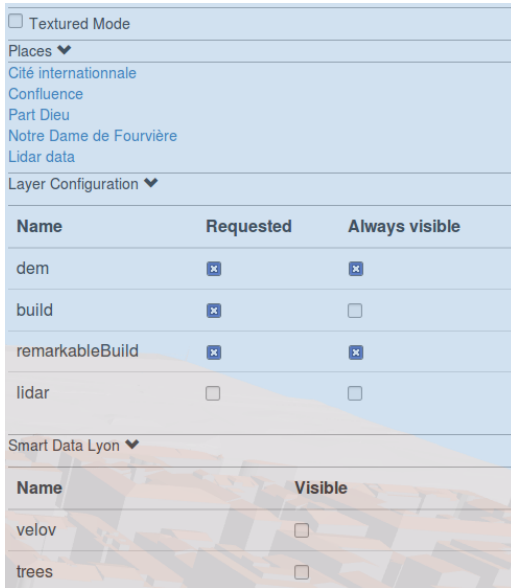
☐ Textured Mode

Places

Cité internationnale
Confluence
Part Dieu
Notre Dame de Fourvière
Lidar data

Layer Configuration

| Name | Requested | Always visible |
|---|---|---|
| dem | ☒ | ☒ |
| build | ☒ | ☐ |
| remarkableBuild | ☒ | ☒ |
| lidar | ☐ | ☐ |

Smart Data Lyon

| Name | Visible |
|---|---|
| velov | ☐ |
| trees | ☐ |